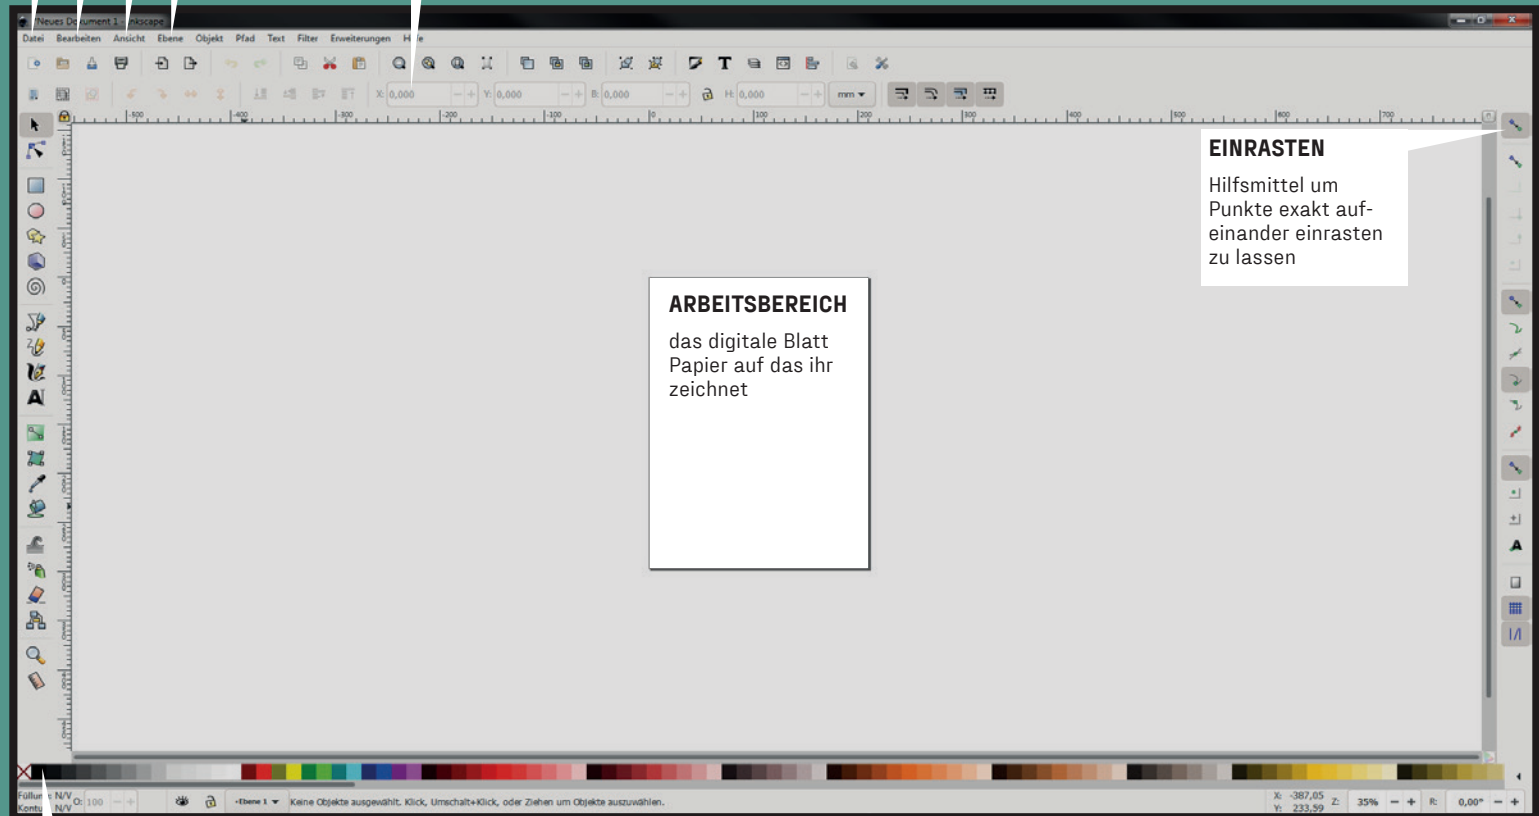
*Neues Do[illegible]ument 1 - Inkscape

Datei Bearbeiten Ansicht Ebene Objekt Pfad Text Filter Erweiterungen H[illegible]e

X: 0,000 Y: 0,000 B: 0,000 H: 0,000 mm

EINRASTEN

Hilfsmittel um Punkte exakt aufeinander einrasten zu lassen

ARBEITSBEREICH

das digitale Blatt Papier auf das ihr zeichnet

Füllun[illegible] N/V
Kontu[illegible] N/V
O: 100

-Ebene 1

Keine Objekte ausgewählt. Klick, Umschalt+Klick, oder Ziehen um Objekte auszuwählen.

X: -387,05
Y: 233,59
Z: 35%
R: 0,00°